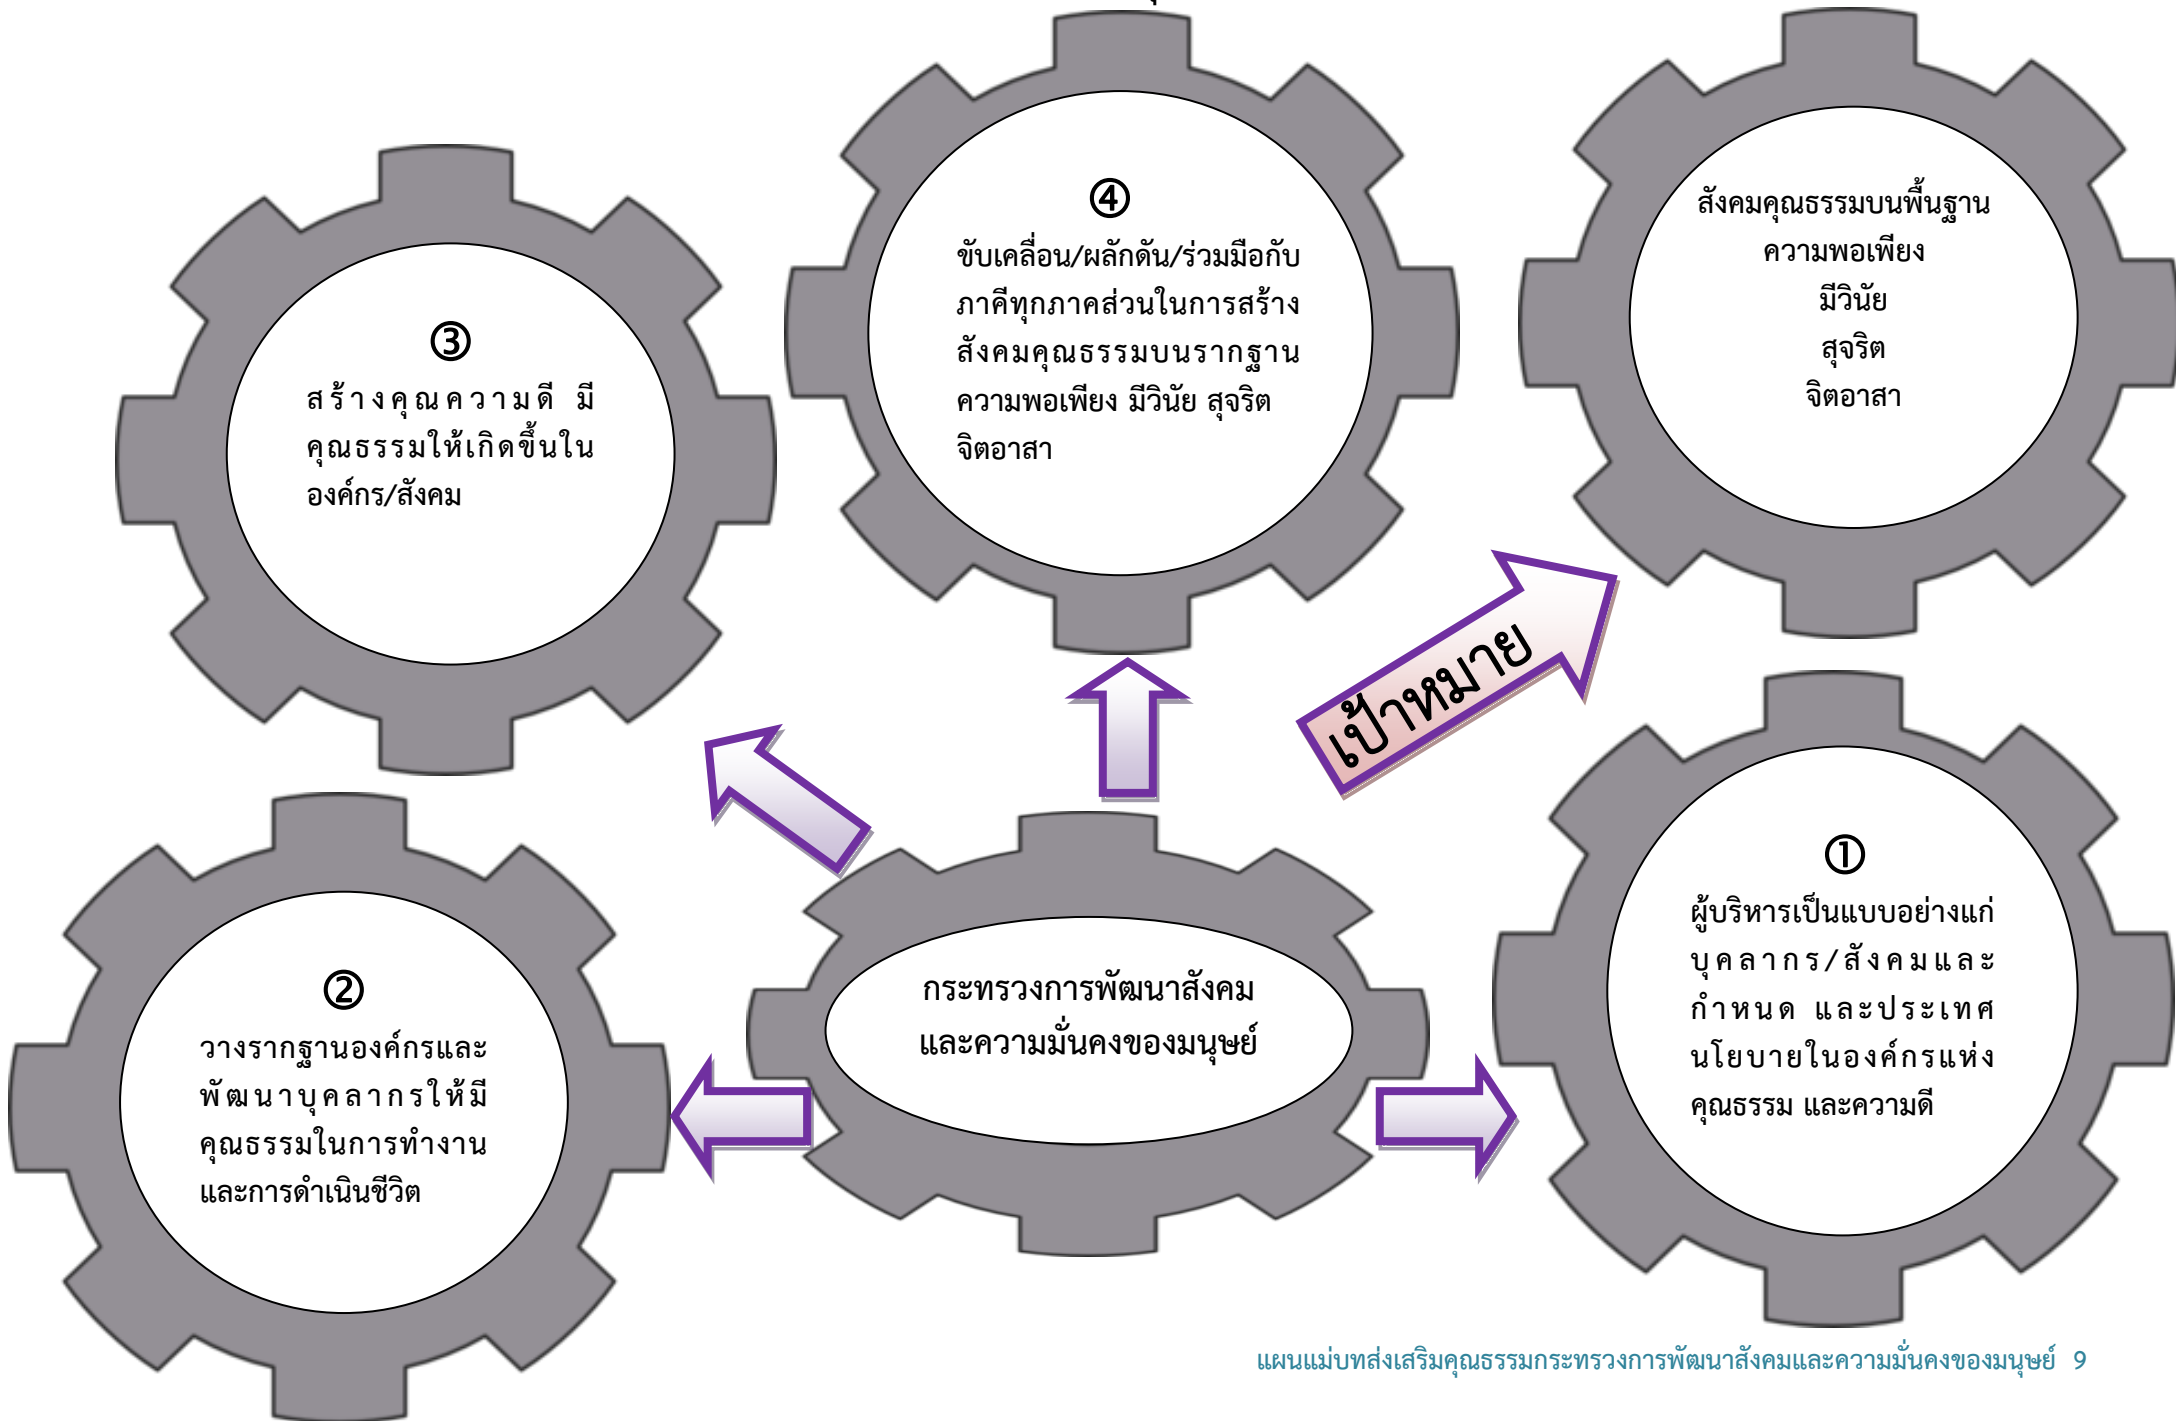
③
สร้างคุณความดี มีคุณธรรมให้เกิดขึ้นในองค์กร/สังคม

④
ขับเคลื่อน/ผลักดัน/ร่วมมือกับภาคีทุกภาคส่วนในการสร้างสังคมคุณธรรมบนรากฐานความพอเพียง มีวินัย สุจริต จิตอาสา

สังคมคุณธรรมบนพื้นฐานความพอเพียง
มีวินัย
สุจริต
จิตอาสา

เป้าหมาย

②
วางรากฐานองค์กรและพัฒนาบุคลากรให้มีคุณธรรมในการทำงานและการดำเนินชีวิต

กระทรวงการพัฒนาสังคมและความมั่นคงของมนุษย์

①
ผู้บริหารเป็นแบบอย่างแก่บุคลากร/สังคมและกำหนด และประเทศนโยบายในองค์กรแห่งคุณธรรม และความดี

แผนแม่บทส่งเสริมคุณธรรมกระทรวงการพัฒนาสังคมและความมั่นคงของมนุษย์ 9